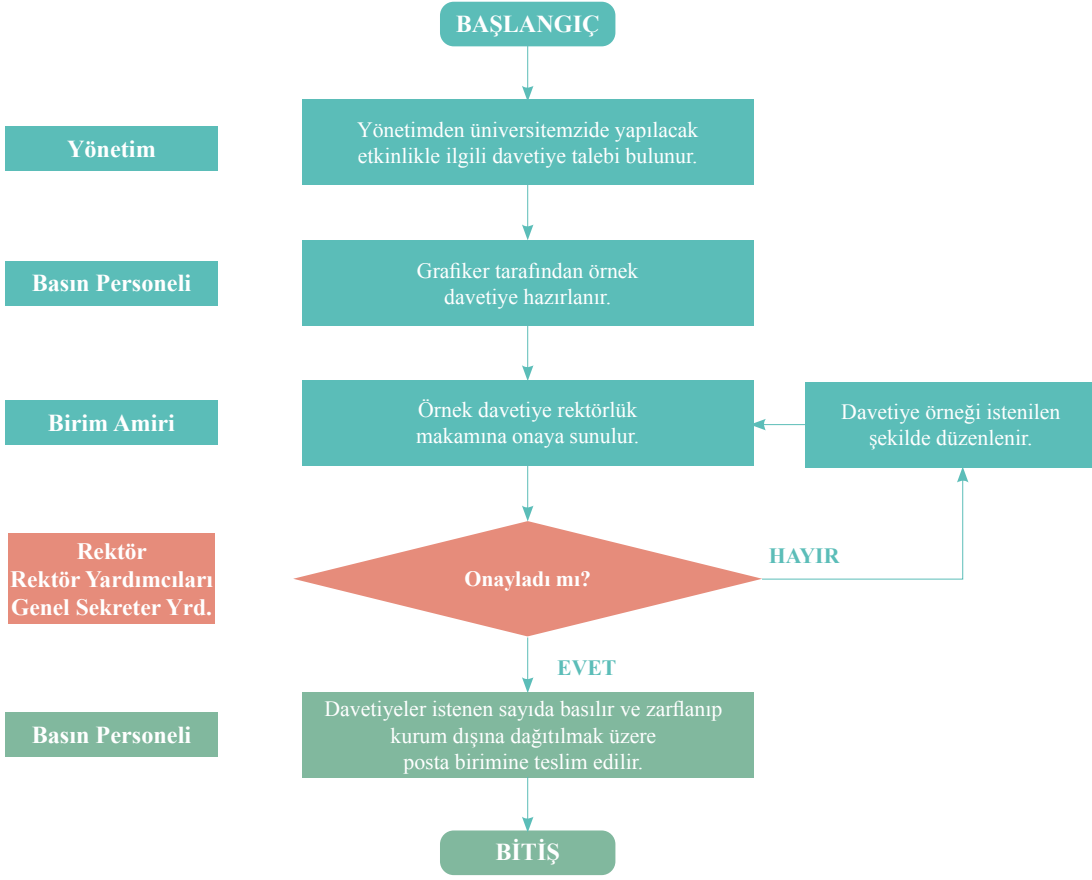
BAŞLANGIÇ

Yönetim

Yönetimden üniversitemzide yapılacak etkinlikle ilgili davetiye talebi bulunur.

Basın Personeli

Grafiker tarafından örnek davetiye hazırlanır.

Birim Amiri

Örnek davetiye rektörlük makamına onaya sunulur.

Davetiye örneği istenilen şekilde düzenlenir.

Rektör
Rektör Yardımcıları
Genel Sekreter Yrd.

Onayladı mı?

HAYIR

EVET

Basın Personeli

Davetiyeler istenen sayıda basılır ve zarflanıp kurum dışına dağıtılmak üzere posta birimine teslim edilir.

BİTİŞ